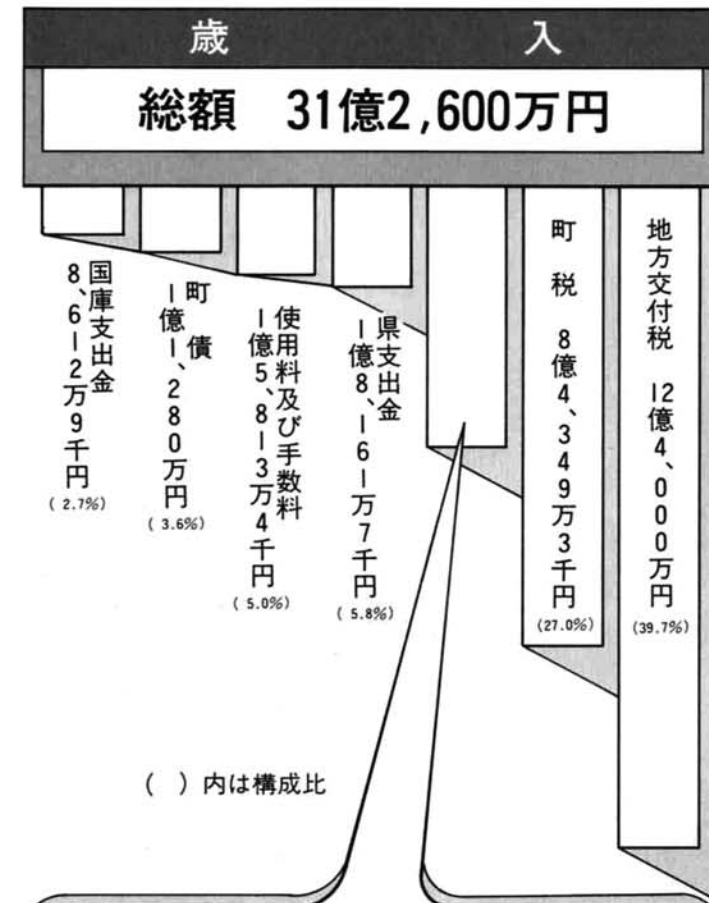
歳　入

総額　31億2,600万円

国庫支出金
8、612万9千円
(2.7%)

町債
1億1、280万円
(3.6%)

使用料及び手数料
1億5、813万4千円
(5.0%)

県支出金
1億8、161万7千円
(5.8%)

町税
8億4、349万3千円
(27.0%)

地方交付税
12億4、000万円
(39.7%)

(　) 内は構成比